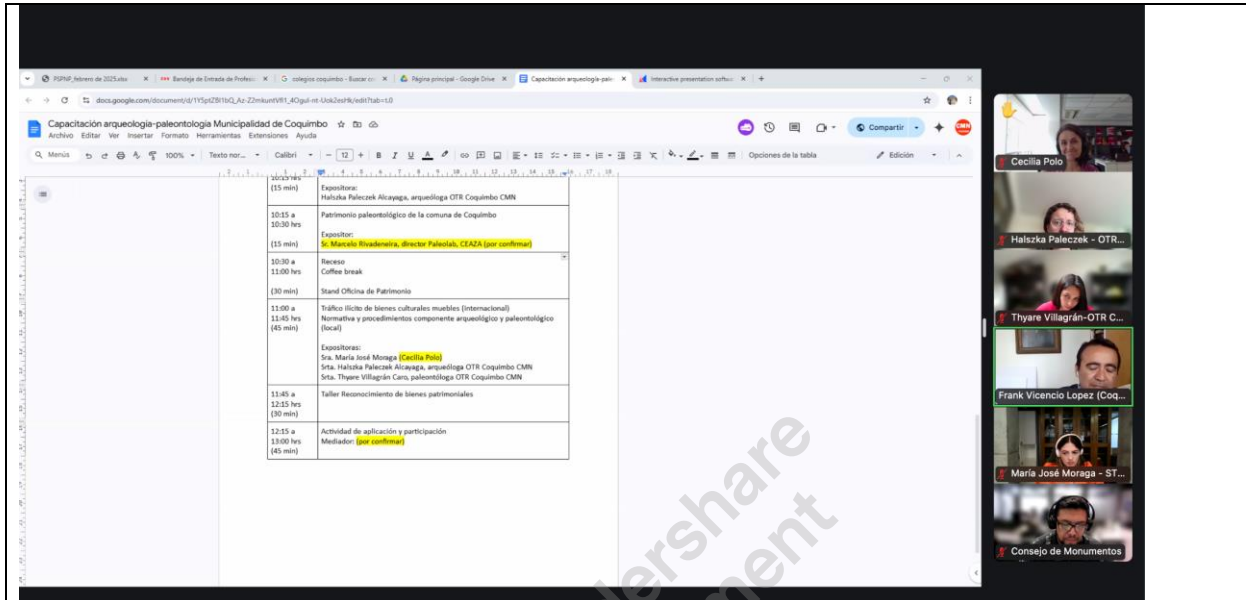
PSPNP_febrero de 2025.xlsx | Bandeja de Entrada de Profesi | colegios coquimbo - Buscar co | Página principal - Google Drive | Capacitación arqueología-pale | Interactive presentation softw |

docs.google.com/document/d/1Y5ptZ8I1bQ_Az-Z2mkuntVR1_4Ogul-nt-Uok2esHk/edit?tab=t.0

Capacitación arqueologia-paleontologia Municipalidad de Coquimbo
Archivo Editar Ver Insertar Formato Herramientas Extensiones Ayuda

Compartir

Menús 100% Texto nor... Calibri 12 Opciones de la tabla Edición

| (15 min) | Expositora: Halszka Paleczek Alcayaga, arqueóloga OTR Coquimbo CMN |
|---|---|
| 10:15 a 10:30 hrs (15 min) | Patrimonio paleontológico de la comuna de Coquimbo Expositor: Sr. Marcelo Rivadeneira, director Paleolab, CEAZA (por confirmar) |
| 10:30 a 11:00 hrs (30 min) | Receso Coffee break Stand Oficina de Patrimonio |
| 11:00 a 11:45 hrs (45 min) | Tráfico ilícito de bienes culturales muebles (internacional) Normativa y procedimientos componente arqueológico y paleontológico (local) Expositoras: Sra. María José Moraga (Cecilia Polo) Srta. Halszka Paleczek Alcayaga, arqueóloga OTR Coquimbo CMN Srta. Thyare Villagrán Caro, paleontóloga OTR Coquimbo CMN |
| 11:45 a 12:15 hrs (30 min) | Taller Reconocimiento de bienes patrimoniales |
| 12:15 a 13:00 hrs (45 min) | Actividad de aplicación y participación Mediador: (por confirmar) |

Cecilia Polo
Halszka Paleczek - OTR...
Thyare Villagrán-OTR C...
Frank Vicencio Lopez (Coq...
María José Moraga - ST...
Consejo de Monumentos

Wondershare
Element